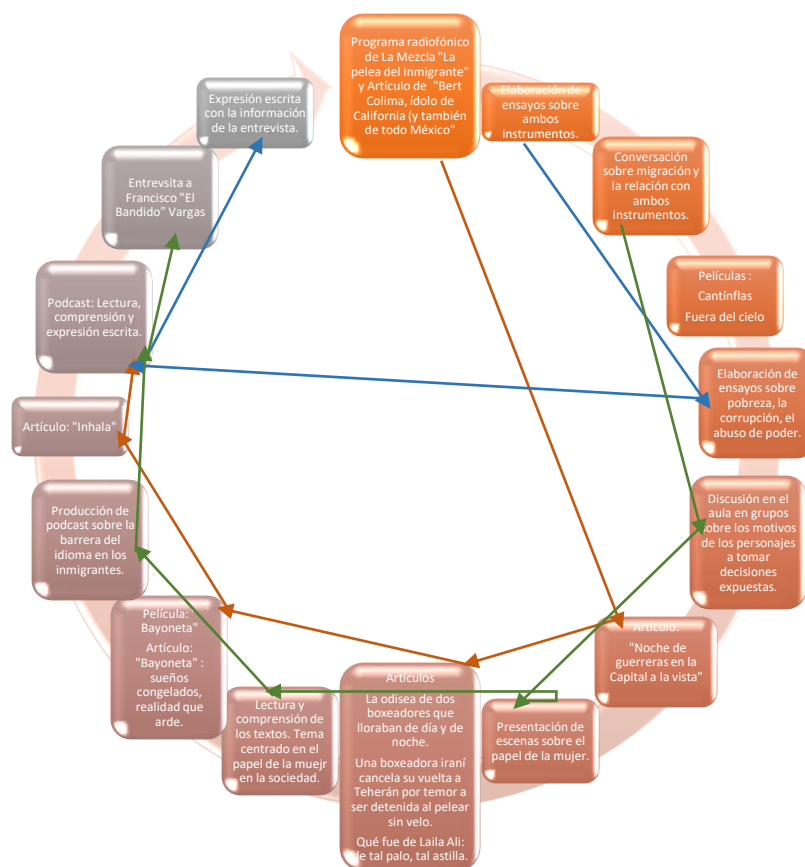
Programa radiofónico de La Mezcla "La pelea del inmigrante" y Artículo de "Bert Colima, ídolo de California (y también de todo México"

Elaboración de ensayos sobre ambos instrumentos.

Conversación sobre migración y la relación con ambos instrumentos.

Películas : Cantínflas Fuera del cielo

Elaboración de ensayos sobre pobreza, la corrupción, el abuso de poder.

Discusión en el aula en grupos sobre los motivos de los personajes a tomar decisiones expuestas.

Artículo: "Noche de guerreras en la Capital a la vista"

Presentación de escenas sobre el papel de la mujer.

Artículos
La odisea de dos boxeadores que lloraban de día y de noche.
Una boxeadora iraní cancela su vuelta a Teherán por temor a ser detenida al pelear sin velo.
Qué fue de Laila Ali: de tal palo, tal astilla.

Lectura y comprensión de los textos. Tema centrado en el papel de la muejr en la sociedad.

Película: Bayoneta"
Artículo: "Bayoneta" : sueños congelados, realidad que arde.

Producción de podcast sobre la barrera del idioma en los inmigrantes.

Artículo: "Inhala"

Podcast: Lectura, comprensión y expresión escrita.

Entrevsita a Francisco "El Bandido" Vargas

Expresión escrita con la información de la entrevista.